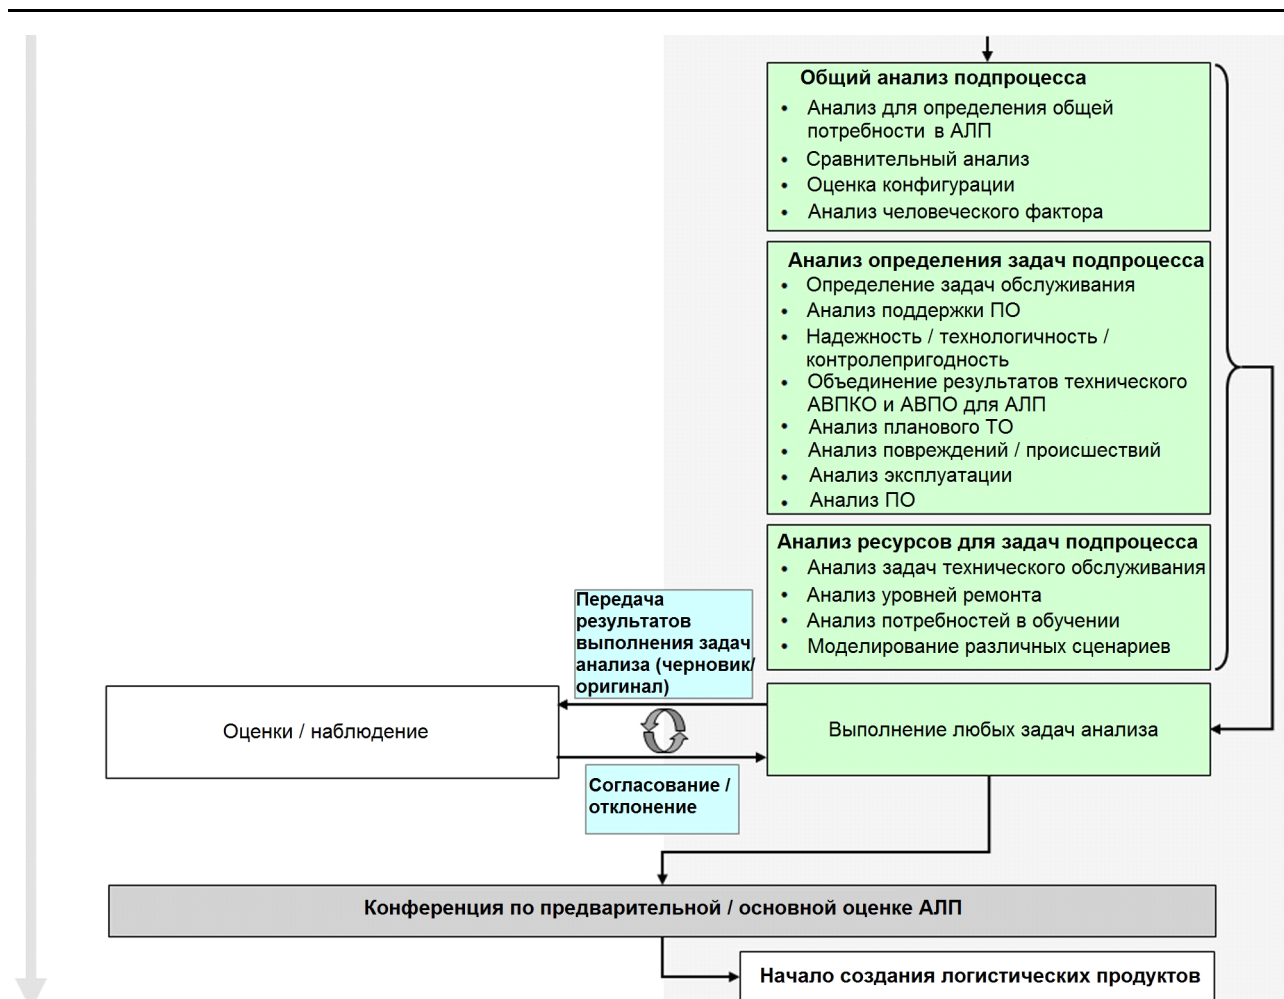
Общий анализ подпроцесса
- Анализ для определения общей потребности в АЛП
- Сравнительный анализ
- Оценка конфигурации
- Анализ человеческого фактора

Анализ определения задач подпроцесса
- Определение задач обслуживания
- Анализ поддержки ПО
- Надежность / технологичность / контролепригодность
- Объединение результатов технического АВПКО и АВПО для АЛП
- Анализ планового ТО
- Анализ повреждений / происшествий
- Анализ эксплуатации
- Анализ ПО

Анализ ресурсов для задач подпроцесса
- Анализ задач технического обслуживания
- Анализ уровней ремонта
- Анализ потребностей в обучении
- Моделирование различных сценариев

Передача результатов выполнения задач анализа (черновик/ оригинал)

Оценки / наблюдение

Выполнение любых задач анализа

Согласование / отклонение

Конференция по предварительной / основной оценке АЛП

Начало создания логистических продуктов